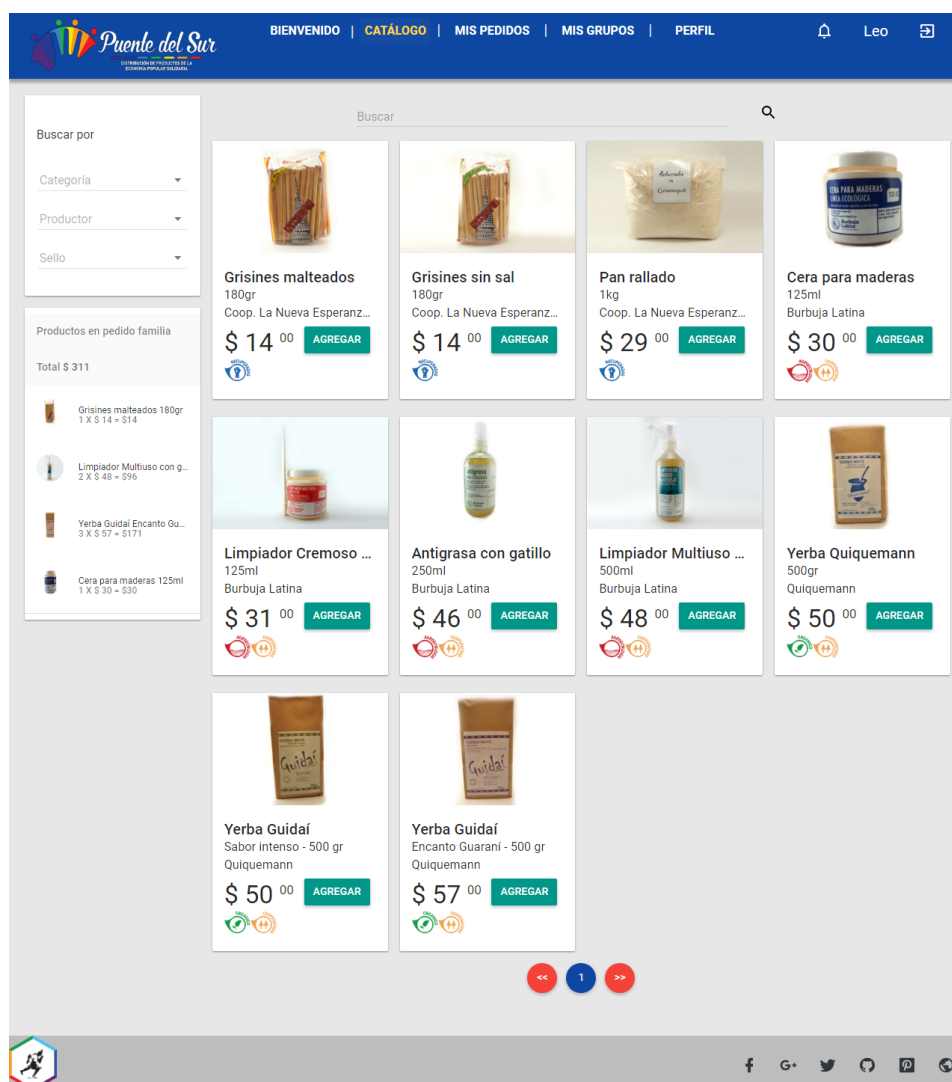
Puente del Sur
DISTRIBUCIÓN DE PRODUCTOS DE LA ECONOMÍA POPULAR SOLIDARIA

BIENVENIDO | CATÁLOGO | MIS PEDIDOS | MIS GRUPOS | PERFIL

Leo

Buscar por

Categoría

Productor

Sello

Productos en pedido familia

Total $ 311

Grisines malteados 180gr
1 X $ 14 = $14

Limpiador Multiuso con g...
2 X $ 48 = $96

Yerba Guidaí Encanto Gu...
3 X $ 57 = $171

Cera para maderas 125ml
1 X $ 30 = $30

Buscar

Grisines malteados
180gr
Coop. La Nueva Esperanz...
$ 14 00 AGREGAR

Grisines sin sal
180gr
Coop. La Nueva Esperanz...
$ 14 00 AGREGAR

Pan rallado
1kg
Coop. La Nueva Esperanz...
$ 29 00 AGREGAR

Cera para maderas
125ml
Burbuja Latina
$ 30 00 AGREGAR

Limpiador Cremoso ...
125ml
Burbuja Latina
$ 31 00 AGREGAR

Antigrasa con gatillo
250ml
Burbuja Latina
$ 46 00 AGREGAR

Limpiador Multiuso ...
500ml
Burbuja Latina
$ 48 00 AGREGAR

Yerba Quiquemann
500gr
Quiquemann
$ 50 00 AGREGAR

Yerba Guidaí
Sabor intenso - 500 gr
Quiquemann
$ 50 00 AGREGAR

Yerba Guidaí
Encanto Guaraní - 500 gr
Quiquemann
$ 57 00 AGREGAR

<< 1 >>